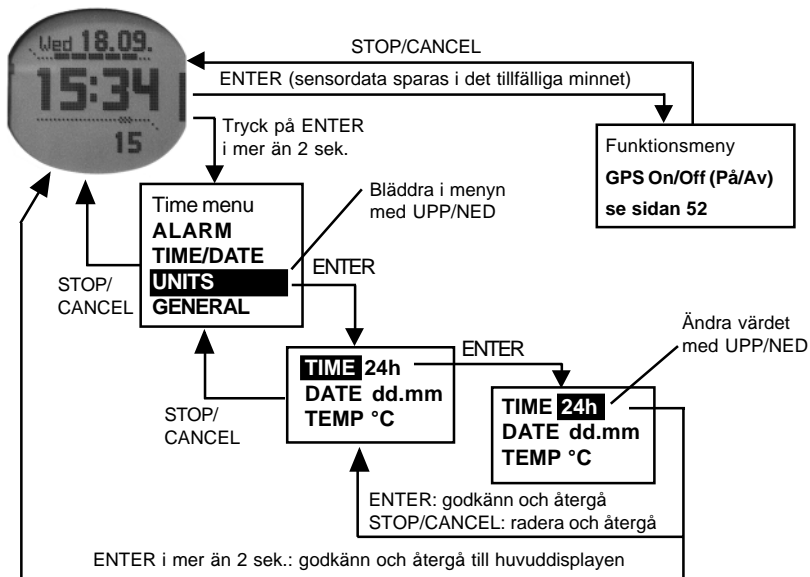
Wed 18.09.
15:34
15

STOP/CANCEL

ENTER (sensordata sparas i det tillfälliga minnet)

Tryck på ENTER i mer än 2 sek.

Funktionsmeny
GPS On/Off (På/Av)
se sidan 52

Bläddra i menyn med UPP/NED

Time menu
ALARM
TIME/DATE
UNITS
GENERAL

STOP/ CANCEL

ENTER

TIME 24h
DATE dd.mm
TEMP °C

ENTER

Ändra värdet med UPP/NED

STOP/ CANCEL

TIME 24h
DATE dd.mm
TEMP °C

ENTER: godkänn och återgå
STOP/CANCEL: radera och återgå

ENTER i mer än 2 sek.: godkänn och återgå till huvuddisplayen